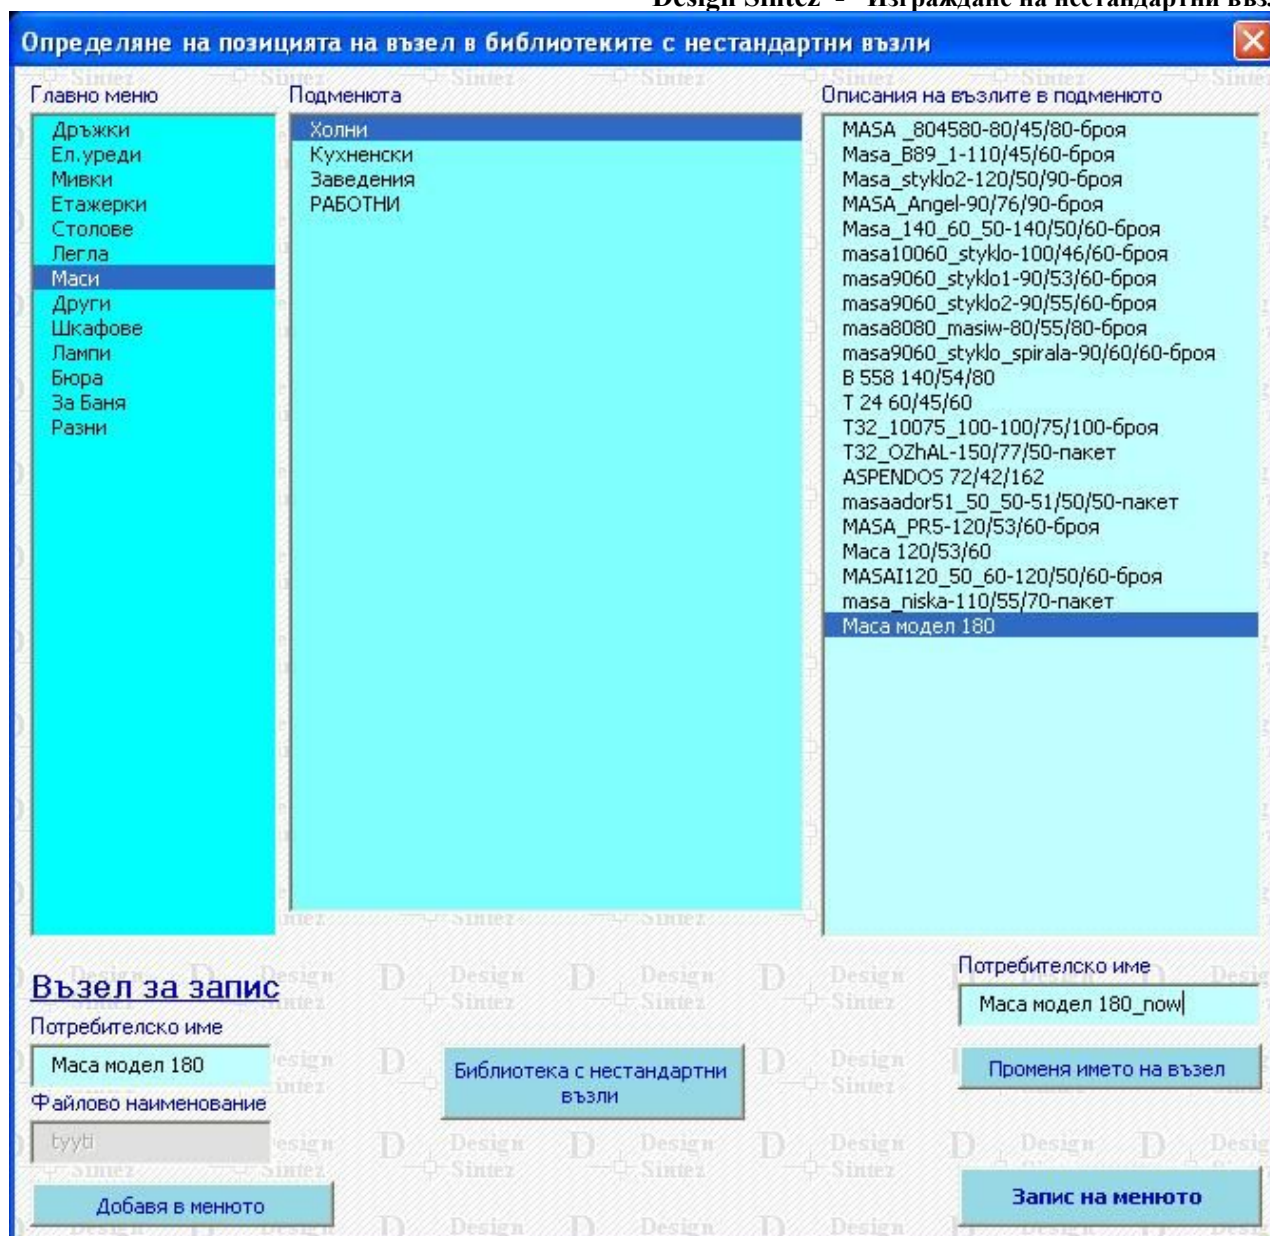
Design Sintez - Изграждане на нестандартни въз

Определяне на позицията на възел в библиотеките с нестандартни възли

Главно меню
Дръжки
Ел.уреди
Мивки
Етажерки
Столове
Легла
Маси
Други
Шкафове
Лампи
Бюра
За Баня
Разни

Подменюта
Холни
Кухненски
Заведения
РАБОТНИ

Описания на възлите в подменюто
MASA _804580-80/45/80-6броя
Masa_B89_1-110/45/60-6броя
Masa_styklo2-120/50/90-6броя
MASA_Angel-90/76/90-6броя
Masa_140_60_50-140/50/60-6броя
masa10060_styklo-100/46/60-6броя
masa9060_styklo1-90/53/60-6броя
masa9060_styklo2-90/55/60-6броя
masa8080_masiw-80/55/80-6броя
masa9060_styklo_spirala-90/60/60-6броя
B 558 140/54/80
T 24 60/45/60
T32_10075_100-100/75/100-6броя
T32_OZhAL-150/77/50-пакет
ASPENDOS 72/42/162
masaador51_50_50-51/50/50-пакет
MASA_PR5-120/53/60-6броя
Маса 120/53/60
MASAI120_50_60-120/50/60-6броя
masa_niska-110/55/70-пакет
Маса модел 180

Възел за запис
Потребителско име
Маса модел 180
Файлово наименование
tyyti
Добавя в менюто

Библиотека с нестандартни възли

Потребителско име
Маса модел 180_now
Променя името на възел
Запис на менюто